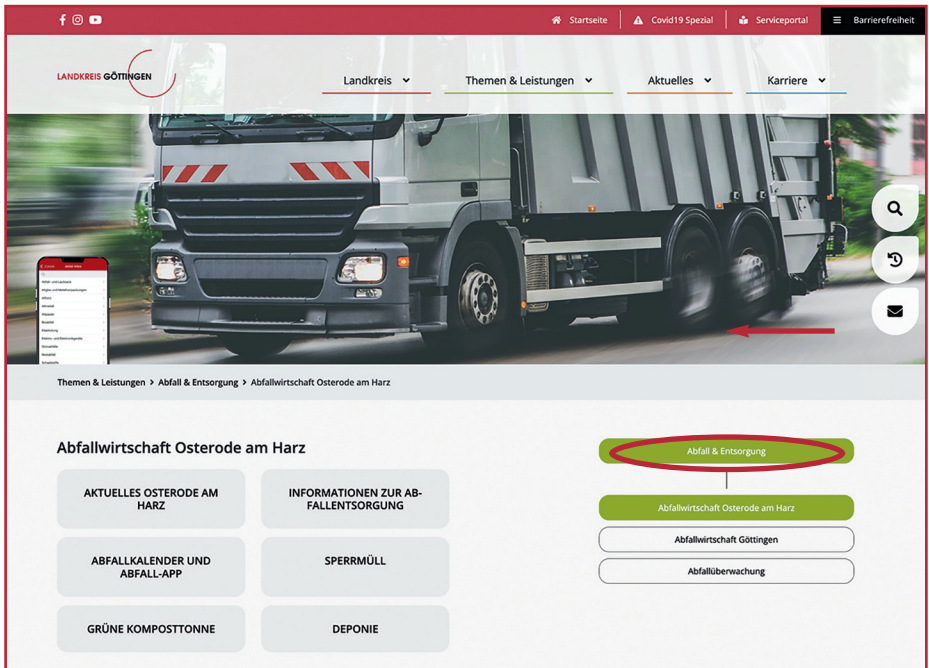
Startseite | Covid19 Spezial | Serviceportal | Barrierefreiheit

LANDKREIS GÖTTINGEN

Landkreis | Themen & Leistungen | Aktuelles | Karriere

Themen & Leistungen > Abfall & Entsorgung > Abfallwirtschaft Osterode am Harz

Abfallwirtschaft Osterode am Harz

AKTUELLES OSTERODE AM HARZ

INFORMATIONEN ZUR ABFALLENTSORGUNG

ABFALLKALENDER UND ABFALL-APP

SPERRMÜLL

GRÜNE KOMPOSTTONNE

DEPONIE

Abfall & Entsorgung

Abfallwirtschaft Osterode am Harz

Abfallwirtschaft Göttingen

Abfallüberwachung